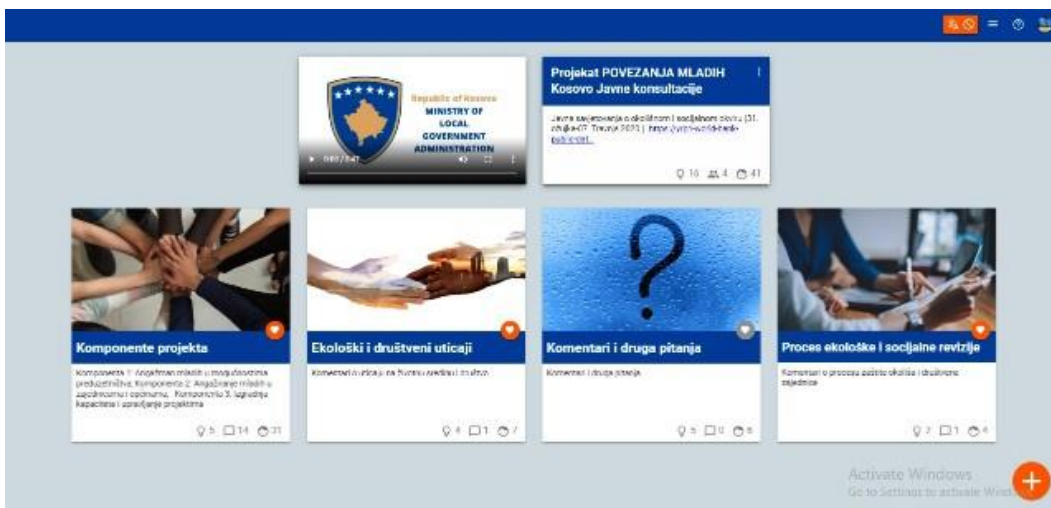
Republic of Kosovo
MINISTRY OF LOCAL GOVERNMENT ADMINISTRATION

0:00 / 3:47

Projekat POVEZANJA MLADIH Kosovo Javne konsultacije

Javne savjetovanja o ekološkom i socijalnom okviru (31. oktobra-07. Travnja 2021.) | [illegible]

16 4 41

Komponente projekta

Komponenta 1: Angažman mladih u mogućnostima preduzetništva; Komponenta 2: Angažiranje mladih u zajednicama i općinama; Komponenta 3: Izgradnja kapaciteta i upravljanje projektima

5 14 31

Ekološki i društveni uticaji

Komentari o uticaju na životnu sredinu i društvo

4 1 7

Komentari i druga pitanja

Komentari i druga pitanja

5 0 6

Proces ekološke i socijalne revizije

Komentari o procesu zaštite okoliša i društvene zajednice

2 1 4

Activate Windows
Go to Settings to activate Windows.